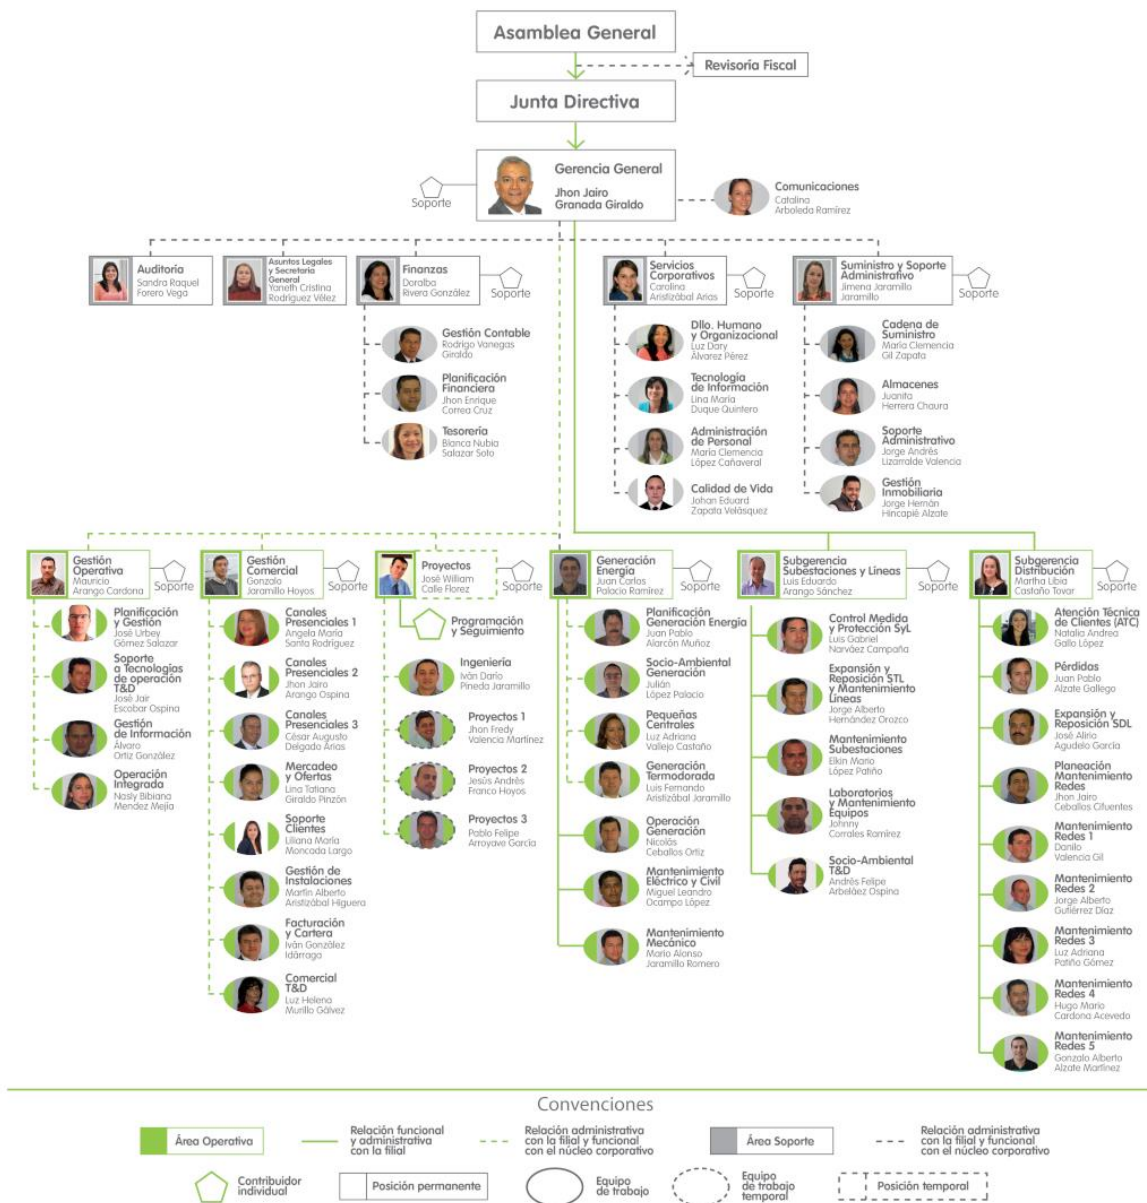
Asamblea General

Revisoria Fiscal

Junta Directiva

Gerencia General
Jhon Jairo Granada Giraldo

Soporte

Comunicaciones
Catalina Arboleda Ramírez

Auditoría
Sandra Raquel Forero Vega

Asuntos Legales y Secretaría General
Yaneth Cristina Rodríguez Vélez

Finanzas
Doralba Rivera González

Soporte

Gestión Contable
Rodrigo Vanegas Giraldo

Planificación Financiera
Jhon Enrique Correa Cruz

Tesorería
Blanca Nubia Salazar Soto

Servicios Corporativos
Carolina Aristizábal Arias

Soporte

Dllo. Humano y Organizacional
Luz Dary Álvarez Pérez

Tecnología de Información
Lina María Duque Quintero

Administración de Personal
María Clemencia López Cañaveral

Calidad de Vida
Johan Eduard Zapata Velásquez

Suministro y Soporte Administrativo
Jimena Jaramillo Jaramillo

Soporte

Cadena de Suministro
María Clemencia Gil Zapata

Almacenes
Juanita Herrera Chaura

Soporte Administrativo
Jorge Andrés Lizarralde Valencia

Gestión Inmobiliaria
Jorge Hernán Hincapié Alzate

Gestión Operativa
Mauricio Arango Cardona

Soporte

Planificación y Gestión
José Urbey Gómez Salazar

Soporte a Tecnologías de operación T&D
José Jair Escobar Ospina

Gestión de Información
Álvaro Ortiz González

Operación Integrada
Nasly Bibiana Mendez Mejía

Gestión Comercial
Gonzalo Jaramillo Hoyos

Soporte

Canales Presenciales 1
Angela María Santa Rodríguez

Canales Presenciales 2
Jhon Jairo Arango Ospina

Canales Presenciales 3
César Augusto Delgado Arias

Mercadeo y Ofertas
Lina Tatiana Giraldo Pinzón

Soporte Clientes
Liliana María Moncada Largo

Gestión de Instalaciones
Martín Alberto Aristizábal Higuera

Facturación y Cartera
Iván González Idárraga

Comercial T&D
Luz Helena Murillo Gálvez

Proyectos
José William Calle Florez

Soporte

Programación y Seguimiento

Ingeniería
Iván Darío Pineda Jaramillo

Proyectos 1
Jhon Fredy Valencia Martínez

Proyectos 2
Jesús Andrés Franco Hoyos

Proyectos 3
Pablo Felipe Arroyave García

Generación Energía
Juan Carlos Palacio Ramírez

Soporte

Planificación Generación Energía
Juan Pablo Alarcón Muñoz

Socio-Ambiental Generación
Julián López Palacio

Pequeñas Centrales
Luz Adriana Vallejo Castaño

Generación Termodorada
Luis Fernando Aristizábal Jaramillo

Operación Generación
Nicolás Ceballos Ortiz

Mantenimiento Eléctrico y Civil
Miguel Leandro Ocampo López

Mantenimiento Mecánico
Mario Alonso Jaramillo Romero

Subgerencia Subestaciones y Líneas
Luis Eduardo Arango Sánchez

Soporte

Control Medida y Protección SyL
Luis Gabriel Narváez Campaña

Expansión y Reposición STL y Mantenimiento Líneas
Jorge Alberto Hernández Orozco

Mantenimiento Subestaciones
Elkin Mario López Patiño

Laboratorios y Mantenimiento Equipos
Johnny Corrales Ramírez

Socio-Ambiental T&D
Andrés Felipe Arbeláez Ospina

Subgerencia Distribución
Martha Libia Castaño Tovar

Soporte

Atención Técnica de Clientes (ATC)
Natalia Andrea Gallo López

Pérdidas
Juan Pablo Alzate Gallego

Expansión y Reposición SDL
José Alirio Agudelo García

Planeación Mantenimiento Redes
Jhon Jairo Ceballos Cifuentes

Mantenimiento Redes 1
Danilo Valencia Gil

Mantenimiento Redes 2
Jorge Alberto Gutiérrez Díaz

Mantenimiento Redes 3
Luz Adriana Patiño Gómez

Mantenimiento Redes 4
Hugo Mario Cardona Acevedo

Mantenimiento Redes 5
Gonzalo Alberto Alzate Martínez

Convenciones

Área Operativa
Relación funcional y administrativa con la filial
Relación administrativa con la filial y funcional con el núcleo corporativo
Área Soporte
Relación administrativa con la filial y funcional con el núcleo corporativo
Contribuidor individual
Posición permanente
Equipo de trabajo
Equipo de trabajo temporal
Posición temporal